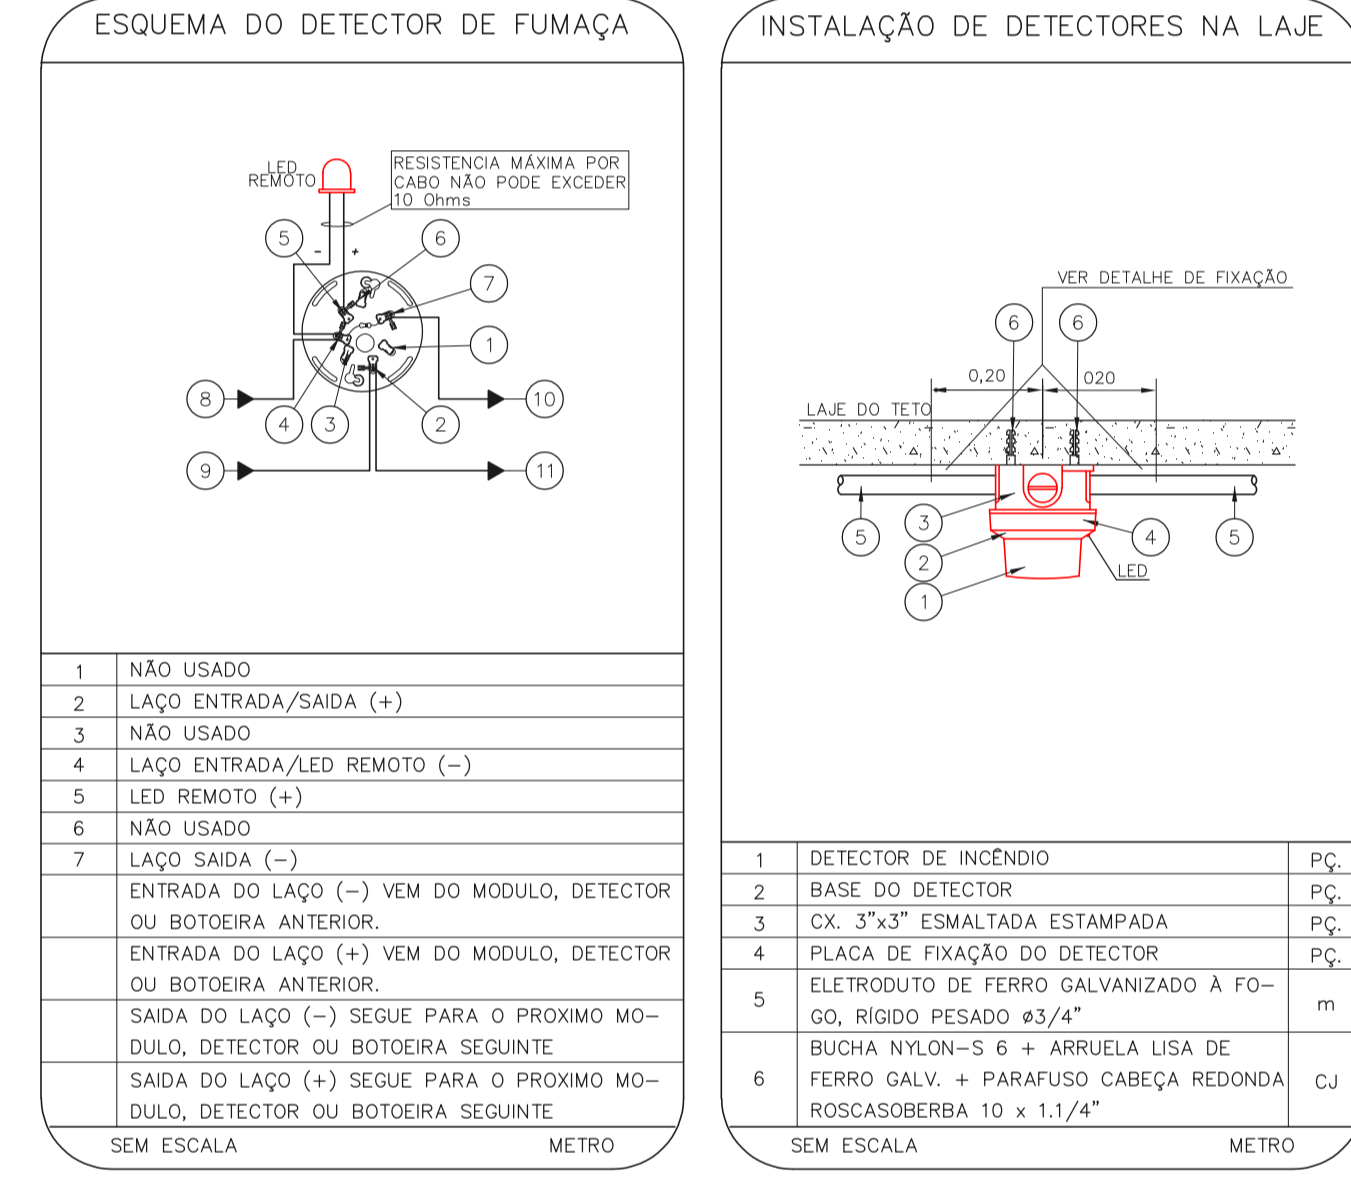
ESQUEMA DO DETECTOR DE FUMAÇA

LED REMOTO

RESISTENCIA MÁXIMA POR CABO NÃO PODE EXCEDER 10 Ohms

- +

5 6 7 1 8 4 3 2 10 9 11

| 1 | NÃO USADO |
|---|---|
| 2 | LAÇO ENTRADA/SAIDA (+) |
| 3 | NÃO USADO |
| 4 | LAÇO ENTRADA/LED REMOTO (−) |
| 5 | LED REMOTO (+) |
| 6 | NÃO USADO |
| 7 | LAÇO SAIDA (−) |
| | ENTRADA DO LAÇO (−) VEM DO MODULO, DETECTOR OU BOTOEIRA ANTERIOR. |
| | ENTRADA DO LAÇO (+) VEM DO MODULO, DETECTOR OU BOTOEIRA ANTERIOR. |
| | SAIDA DO LAÇO (−) SEGUE PARA O PROXIMO MODULO, DETECTOR OU BOTOEIRA SEGUINTE |
| | SAIDA DO LAÇO (+) SEGUE PARA O PROXIMO MODULO, DETECTOR OU BOTOEIRA SEGUINTE |

SEM ESCALA METRO

INSTALAÇÃO DE DETECTORES NA LAJE

VER DETALHE DE FIXAÇÃO

6 6

0,20 020

LAJE DO TETO

5 3 2 1 4 LED 5

| 1 | DETECTOR DE INCÊNDIO | PÇ. |
|---|---|---|
| 2 | BASE DO DETECTOR | PÇ. |
| 3 | CX. 3"x3" ESMALTADA ESTAMPADA | PÇ. |
| 4 | PLACA DE FIXAÇÃO DO DETECTOR | PÇ. |
| 5 | ELETRODUTO DE FERRO GALVANIZADO À FOGO, RÍGIDO PESADO ø3/4" | m |
| 6 | BUCHA NYLON-S 6 + ARRUELA LISA DE FERRO GALV. + PARAFUSO CABEÇA REDONDA ROSCASOBERBA 10 x 1.1/4" | CJ |

SEM ESCALA METRO